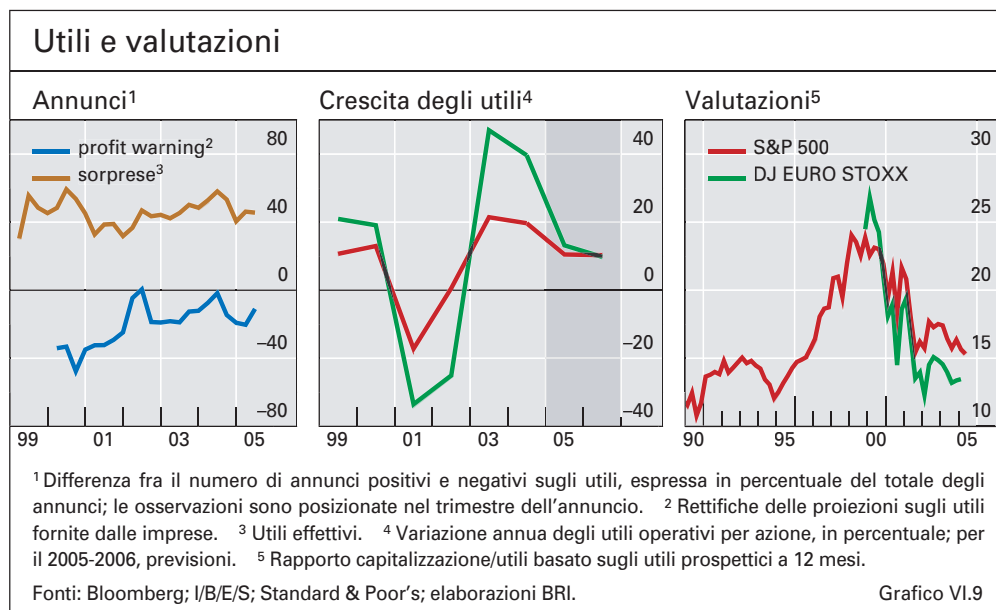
Utili e valutazioni

Annunci$^1$

profit warning$^2$
sorprese$^3$

80
40
0
–40
–80

99 01 03 05

Crescita degli utili$^4$

40
20
0
–20
–40

99 01 03 05

Valutazioni$^5$

S&P 500
DJ EURO STOXX

30
25
20
15
10

90 95 00 05

$^1$ Differenza fra il numero di annunci positivi e negativi sugli utili, espressa in percentuale del totale degli annunci; le osservazioni sono posizionate nel trimestre dell'annuncio. $^2$ Rettifiche delle proiezioni sugli utili fornite dalle imprese. $^3$ Utili effettivi. $^4$ Variazione annua degli utili operativi per azione, in percentuale; per il 2005-2006, previsioni. $^5$ Rapporto capitalizzazione/utili basato sugli utili prospettici a 12 mesi.

Fonti: Bloomberg; I/B/E/S; Standard & Poor's; elaborazioni BRI.

Grafico VI.9